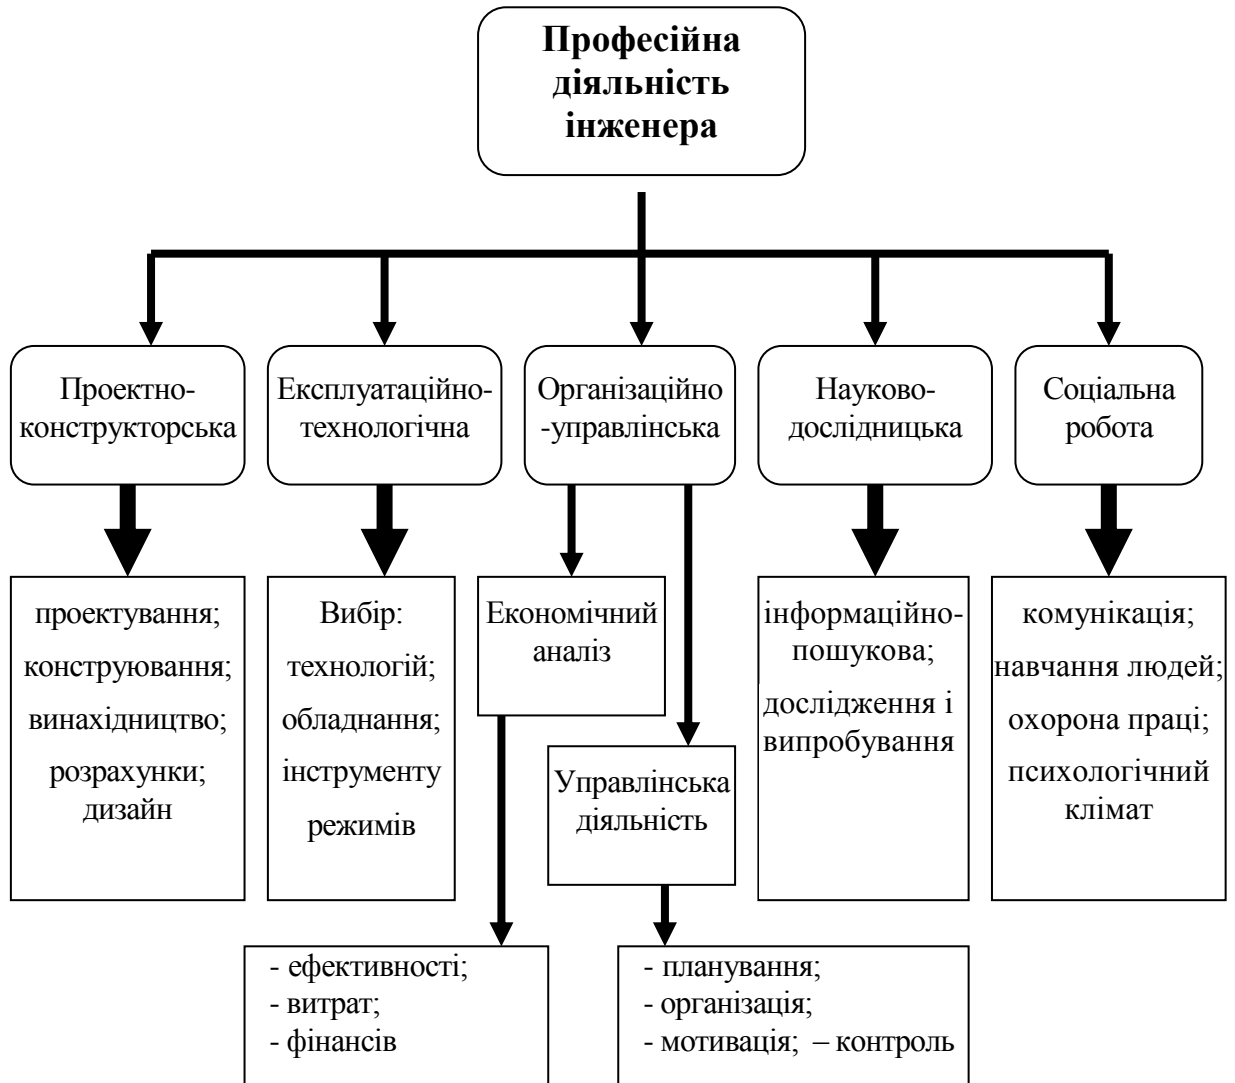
Професійна діяльність інженера

Проектно-конструкторська

Експлуатаційно-технологічна

Організаційно-управлінська

Науково-дослідницька

Соціальна робота

проектування; конструювання; винахідництво; розрахунки; дизайн

Вибір: технологій; обладнання; інструменту режимів

Економічний аналіз

Управлінська діяльність

інформаційно-пошукова; дослідження і випробування

комунікація; навчання людей; охорона праці; психологічний клімат

- ефективності;
- витрат;
- фінансів

- планування;
- організація;
- мотивація; – контроль